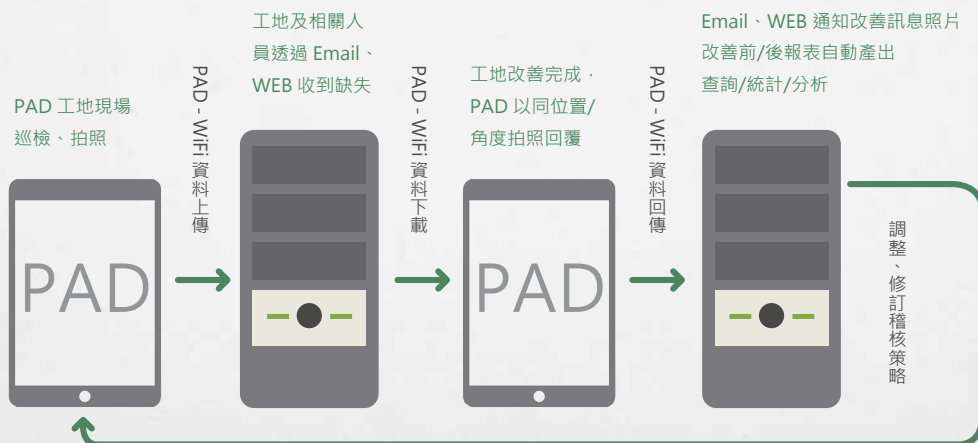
PAD 工地現場巡檢、拍照

PAD - WiFi 資料上傳

工地及相關人員透過 Email、WEB 收到缺失

PAD - WiFi 資料下載

工地改善完成，PAD 以同位置/角度拍照回覆

PAD - WiFi 資料回傳

Email、WEB 通知改善訊息照片
改善前/後報表自動產出
查詢/統計/分析

PAD

PAD

調整、修訂稽核策略